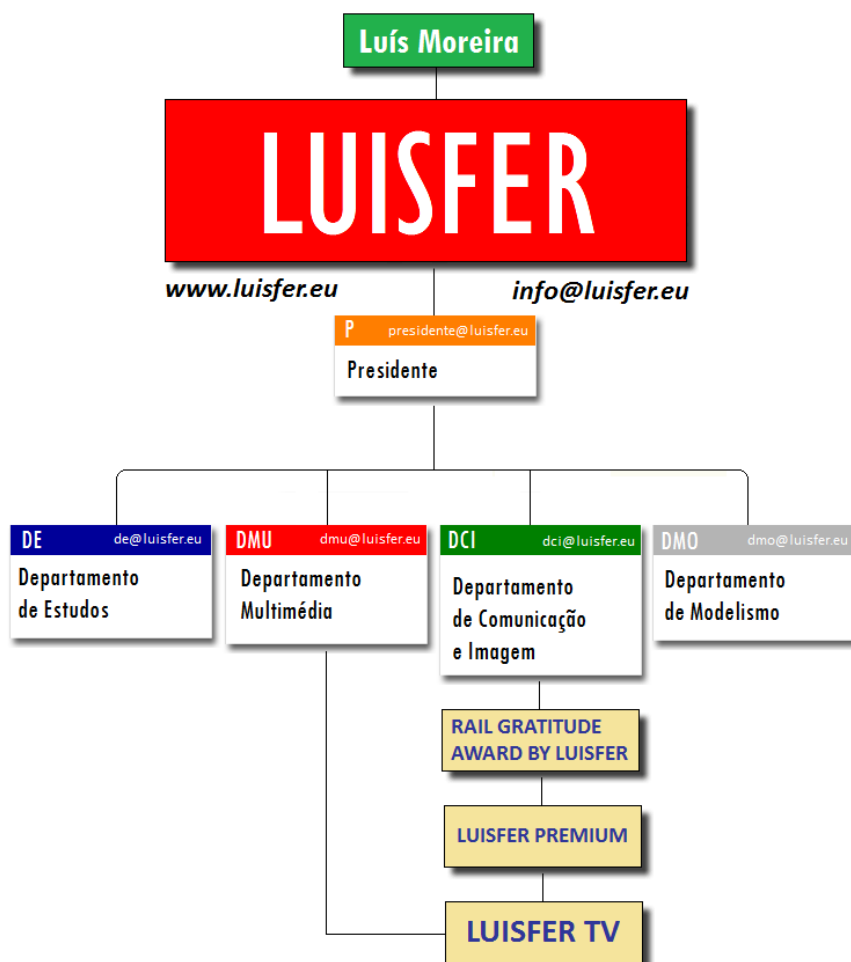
Luís Moreira

LUISFER

www.luisfer.eu

info@luisfer.eu

P presidente@luisfer.eu
Presidente

DE de@luisfer.eu
Departamento de Estudos

DMU dmu@luisfer.eu
Departamento Multimédia

DCI dci@luisfer.eu
Departamento de Comunicação e Imagem

DMO dmo@luisfer.eu
Departamento de Modelismo

RAIL GRATITUDE AWARD BY LUISFER

LUISFER PREMIUM

LUISFER TV